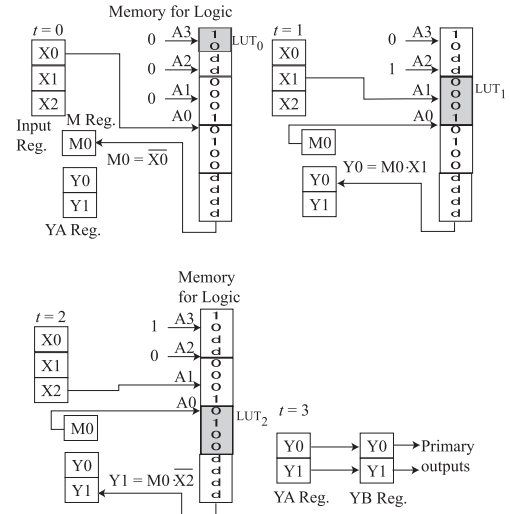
Memory for Logic

$t = 0$

X0
X1
X2
Input Reg.

0 A3
0 A2
0 A1
A0

LUT$_0$

1 0 d d 0 0 0 1 0 1 0 0 d d d d

M Reg.
M0
$M0 = \overline{X0}$

Y0
Y1
YA Reg.

$t = 1$

X0
X1
X2

0 A3
1 A2
A1
A0

1 0 d d 0 0 0 1 0 1 0 0 d d d d

LUT$_1$

M0
$Y0 = M0 \cdot X1$

Y0
Y1

Memory for Logic

$t = 2$

X0
X1
X2

1 A3
0 A2
A1
A0

1 0 d d 0 0 0 1 0 1 0 0 d d d d

LUT$_2$

M0

Y0
Y1
$Y1 = M0 \cdot \overline{X2}$

$t = 3$

Y0 Y0
Y1 Y1
Primary outputs
YA Reg. YB Reg.